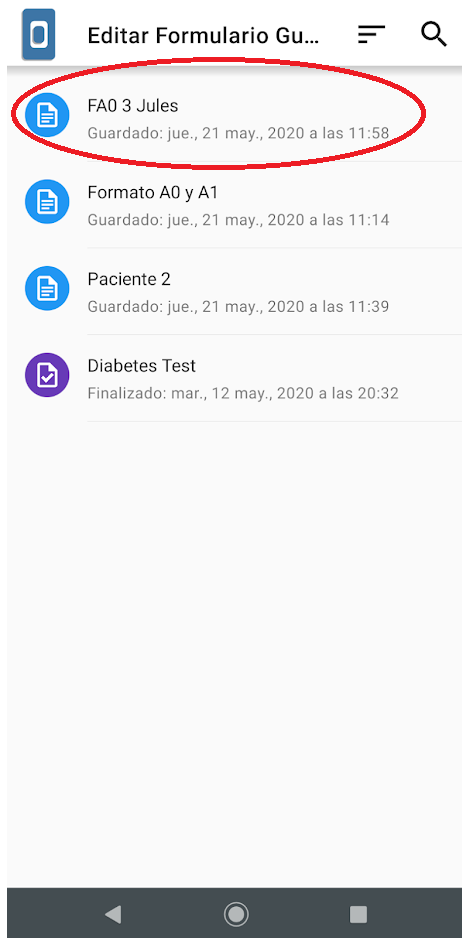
Editar Formulario Gu...

FA0 3 Jules
Guardado: jue., 21 may., 2020 a las 11:58

Formato A0 y A1
Guardado: jue., 21 may., 2020 a las 11:14

Paciente 2
Guardado: jue., 21 may., 2020 a las 11:39

Diabetes Test
Finalizado: mar., 12 may., 2020 a las 20:32